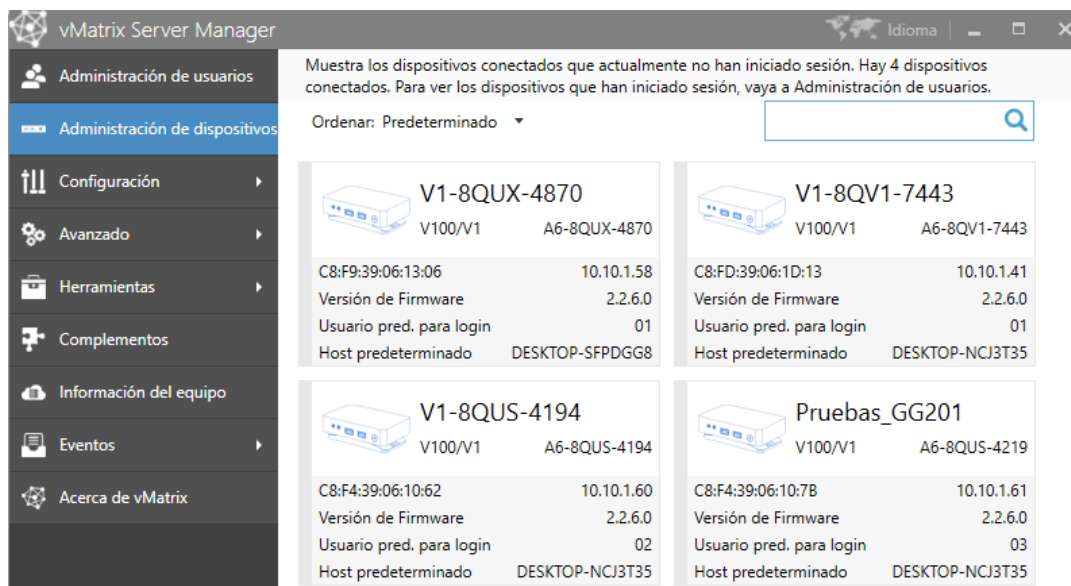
vMatrix Server Manager

Idioma

Administración de usuarios

Administración de dispositivos

Configuración

Avanzado

Herramientas

Complementos

Información del equipo

Eventos

Acerca de vMatrix

Muestra los dispositivos conectados que actualmente no han iniciado sesión. Hay 4 dispositivos conectados. Para ver los dispositivos que han iniciado sesión, vaya a Administración de usuarios.

Ordenar: Predeterminado

V1-8QUX-4870
V100/V1 A6-8QUX-4870
C8:F9:39:06:13:06 10.10.1.58
Versión de Firmware 2.2.6.0
Usuario pred. para login 01
Host predeterminado DESKTOP-SFPDGG8

V1-8QV1-7443
V100/V1 A6-8QV1-7443
C8:FD:39:06:1D:13 10.10.1.41
Versión de Firmware 2.2.6.0
Usuario pred. para login 01
Host predeterminado DESKTOP-NCJ3T35

V1-8QUS-4194
V100/V1 A6-8QUS-4194
C8:F4:39:06:10:62 10.10.1.60
Versión de Firmware 2.2.6.0
Usuario pred. para login 02
Host predeterminado DESKTOP-NCJ3T35

Pruebas_GG201
V100/V1 A6-8QUS-4219
C8:F4:39:06:10:7B 10.10.1.61
Versión de Firmware 2.2.6.0
Usuario pred. para login 03
Host predeterminado DESKTOP-NCJ3T35